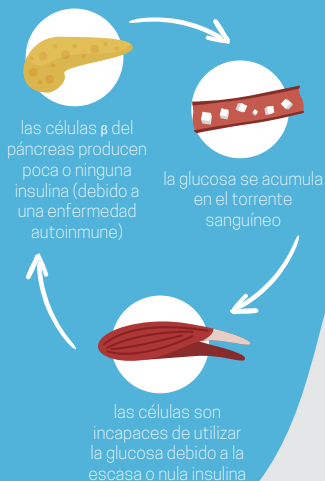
las células β del páncreas producen poca o ninguna insulina (debido a una enfermedad autoinmune)

la glucosa se acumula en el torrente sanguíneo

las células son incapaces de utilizar la glucosa debido a la escasa o nula insulina